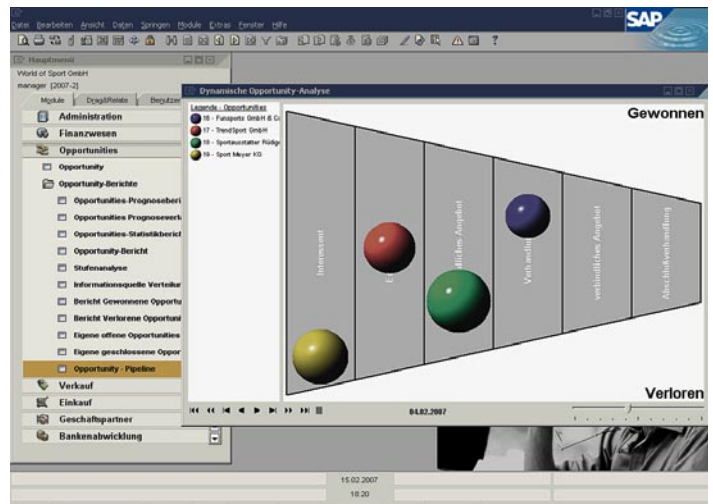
Datei Bearbeiten Ansicht Daten Springen Module Extras Fenster Hilfe

SAP

Hauptmenü
World of Sport GmbH
manager [2007-2]
Module | Drag&Relate | Benutzer

Administration
Finanzwesen
Opportunities
Opportunity
Opportunity-Berichte
Opportunities-Prognoseberi
Opportunities-Prognoseverl
Opportunities-Statistikberich
Opportunity-Bericht
Stufenanalyse
Informationsquelle Verteilu
Bericht Gewonnene Opportu
Bericht Verlorene Opportuni
Eigene offene Opportunities
Eigene geschlossene Oppor
Opportunity - Pipeline
Verkauf
Einkauf
Geschäftspartner
Bankenabwicklung

Dynamische Opportunity-Analyse

Legende - Opportunities
16 - Funsports GmbH & Co
17 - TrendSport GmbH
18 - Sportausstatter Rüdige
19 - Sport Meyer KG

Gewonnen

Interessent
E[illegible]
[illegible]dliches Angebot
Verhandl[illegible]
verbindliches Angebot
Abschlussverhandlung

Verloren

04.02.2007

15.02.2007
18:20